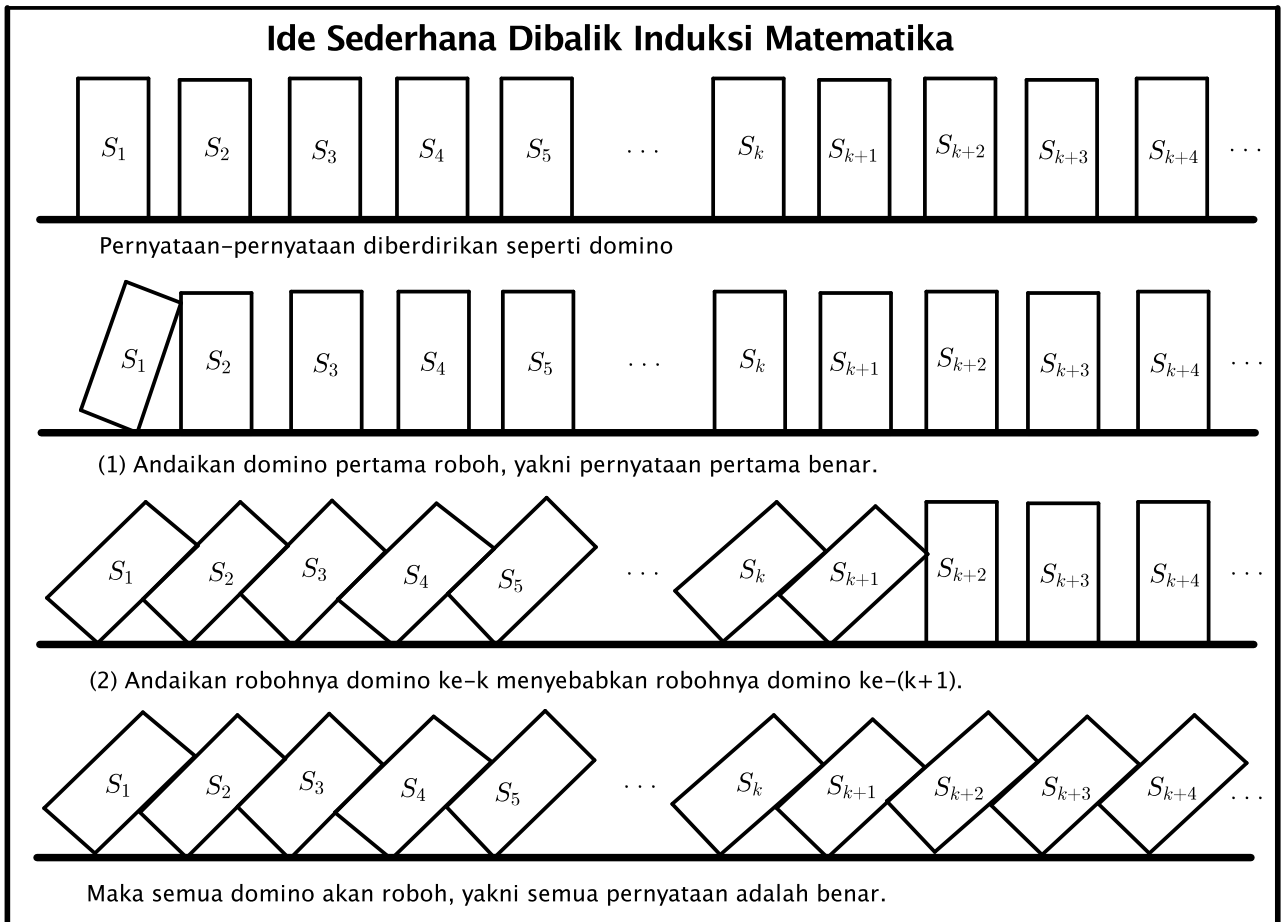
Ide Sederhana Dibalik Induksi Matematika

$S_1$ $S_2$ $S_3$ $S_4$ $S_5$ $\cdots$ $S_k$ $S_{k+1}$ $S_{k+2}$ $S_{k+3}$ $S_{k+4}$ $\cdots$

Pernyataan-pernyataan diberdirikan seperti domino

$S_1$ $S_2$ $S_3$ $S_4$ $S_5$ $\cdots$ $S_k$ $S_{k+1}$ $S_{k+2}$ $S_{k+3}$ $S_{k+4}$ $\cdots$

(1) Andaikan domino pertama roboh, yakni pernyataan pertama benar.

$S_1$ $S_2$ $S_3$ $S_4$ $S_5$ $\cdots$ $S_k$ $S_{k+1}$ $S_{k+2}$ $S_{k+3}$ $S_{k+4}$ $\cdots$

(2) Andaikan robohnya domino ke-k menyebabkan robohnya domino ke-(k+1).

$S_1$ $S_2$ $S_3$ $S_4$ $S_5$ $\cdots$ $S_k$ $S_{k+1}$ $S_{k+2}$ $S_{k+3}$ $S_{k+4}$ $\cdots$

Maka semua domino akan roboh, yakni semua pernyataan adalah benar.